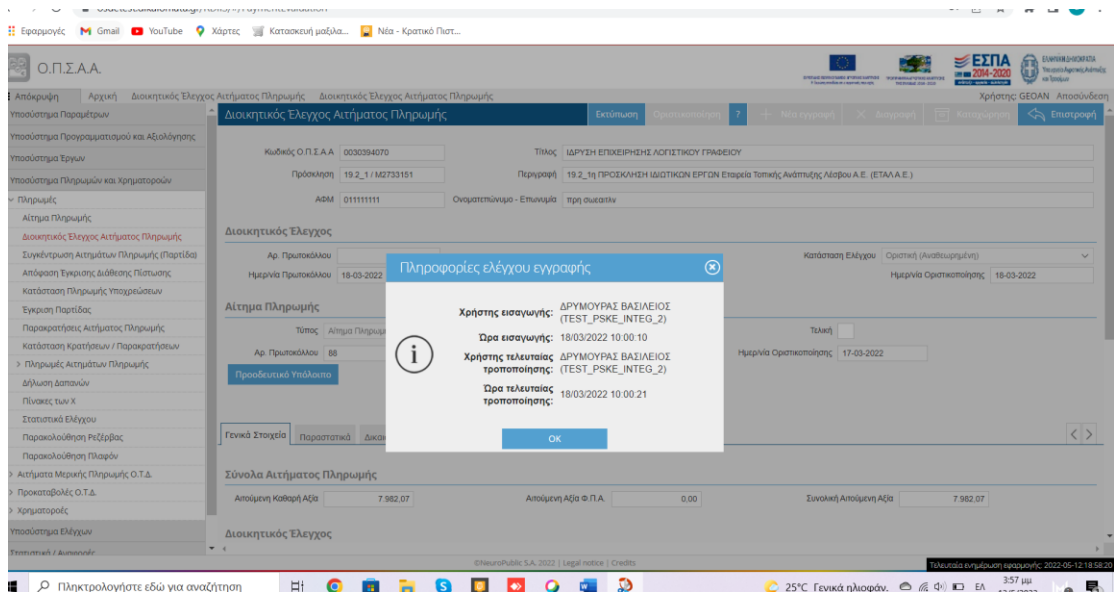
Εφαρμογές Gmail YouTube Χάρτες Κατασκευή μαξιλα... Νέα - Κρατικό Πιστ...

Ο.Π.Σ.Α.Α.

ΕΣΠΑ 2014-2020

Απόκρυψη Αρχική Διοικητικός Έλεγχος Αιτήματος Πληρωμής Διοικητικός Έλεγχος Αιτήματος Πληρωμής

Χρήστης: GEOAN Αποσύνδεση

Υποσύστημα Παραμέτρων
Υποσύστημα Προγραμματισμού και Αξιολόγησης
Υποσύστημα Έργων
Υποσύστημα Πληρωμών και Χρηματοροών
Πληρωμές
Αίτημα Πληρωμής
Διοικητικός Έλεγχος Αιτήματος Πληρωμής
Συγκέντρωση Αιτημάτων Πληρωμής (Παρτίδα)
Απόφαση Έγκρισης Διάθεσης Πίστωσης
Κατάσταση Πληρωμής Υποχρεώσεων
Έγκριση Παρτίδας
Παρακρατήσεις Αιτήματος Πληρωμής
Κατάσταση Κρατήσεων / Παρακρατήσεων
Πληρωμές Αιτημάτων Πληρωμής
Δήλωση Δαπανών
Πίνακες των Χ
Στατιστικά Ελέγχου
Παρακολούθηση Ρεζέρβας
Παρακολούθηση Πλαφόν
Αιτήματα Μερικής Πληρωμής Ο.Τ.Δ.
Προκαταβολές Ο.Τ.Δ.
Χρηματορροές
Υποσύστημα Ελέγχων

Διοικητικός Έλεγχος Αιτήματος Πληρωμής

Εκτύπωση Οριστικοποίηση ? Νέα εγγραφή Διαγραφή Καταχώρηση Επιστροφή

Κωδικός Ο.Π.Σ.Α.Α 0030394070
Τίτλος ΙΔΡΥΣΗ ΕΠΙΧΕΙΡΗΣΗΣ ΛΟΓΙΣΤΙΚΟΥ ΓΡΑΦΕΙΟΥ
Πρόσκληση 19.2_1 / M2733151
Περιγραφή 19.2_1η ΠΡΟΣΚΛΗΣΗ ΙΔΙΩΤΙΚΩΝ ΕΡΓΩΝ Εταιρεία Τοπικής Ανάπτυξης Λέσβου Α.Ε. (ΕΤΑΛ Α.Ε.)
ΑΦΜ 011111111
Ονοματεπώνυμο - Επωνυμία πρη σωεαιπν

Διοικητικός Έλεγχος
Αρ. Πρωτοκόλλου
Ημερ/νία Πρωτοκόλλου 18-03-2022
Κατάσταση Ελέγχου Οριστική (Αναθεωρημένη)
Ημερ/νία Οριστικοποίησης 18-03-2022

Αίτημα Πληρωμής
Τύπος Αίτημα Πληρωμ
Τελική
Αρ. Πρωτοκόλλου 88
Ημερ/νία Οριστικοποίησης 17-03-2022
Προοδευτικό Υπόλοιπο

Πληροφορίες ελέγχου εγγραφής
Χρήστης εισαγωγής: ΔΡΥΜΟΥΡΑΣ ΒΑΣΙΛΕΙΟΣ (TEST_PSKE_INTEG_2)
Ώρα εισαγωγής: 18/03/2022 10:00:10
Χρήστης τελευταίας τροποποίησης: ΔΡΥΜΟΥΡΑΣ ΒΑΣΙΛΕΙΟΣ (TEST_PSKE_INTEG_2)
Ώρα τελευταίας τροποποίησης: 18/03/2022 10:00:21
OK

Γενικά Στοιχεία Παραστατικά Δικαι

Σύνολα Αιτήματος Πληρωμής
Αιτούμενη Καθαρή Αξία 7.982,07
Αιτούμενη Αξία Φ.Π.Α. 0,00
Συνολική Αιτούμενη Αξία 7.982,07

Διοικητικός Έλεγχος

©NeuroPublic S.A. 2022 | Legal notice | Credits
Τελευταία ενημέρωση εφαρμογής: 2022-05-12:18:58:20

Πληκτρολογήστε εδώ για αναζήτηση
25°C Γενικά ηλιοφάν. ΕΛ 3:57 μμ